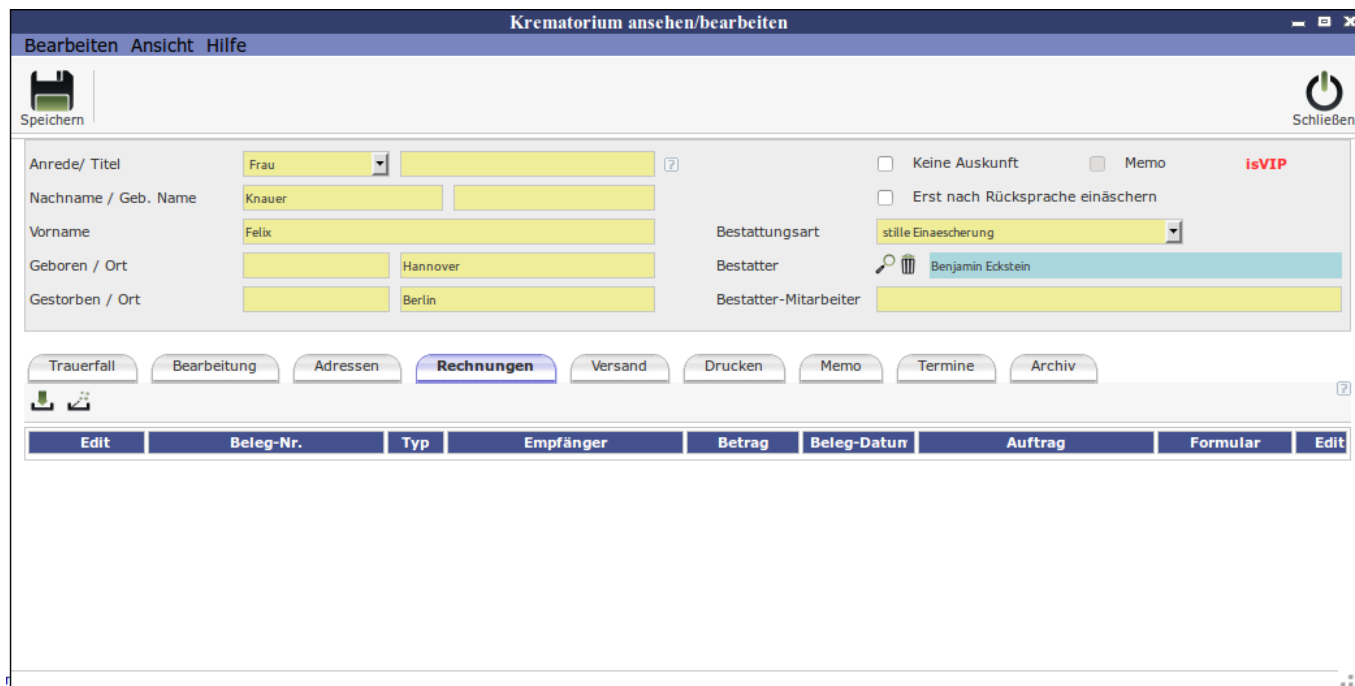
Krematorium ansehen/bearbeiten

Bearbeiten Ansicht Hilfe

Speichern

Schließen

Anrede/ Titel | Frau | ?

Keine Auskunft

Memo

isVIP

Nachname / Geb. Name | Knauer

Erst nach Rücksprache einäschern

Vorname | Felix

Bestattungsart | stille Einaescherung

Geboren / Ort | Hannover

Bestatter | Benjamin Eckstein

Gestorben / Ort | Berlin

Bestatter-Mitarbeiter

Trauerfall | Bearbeitung | Adressen | Rechnungen | Versand | Drucken | Memo | Termine | Archiv

?

| Edit | Beleg-Nr. | Typ | Empfänger | Betrag | Beleg-Datum | Auftrag | Formular | Edit |
|---|---|---|---|---|---|---|---|---|